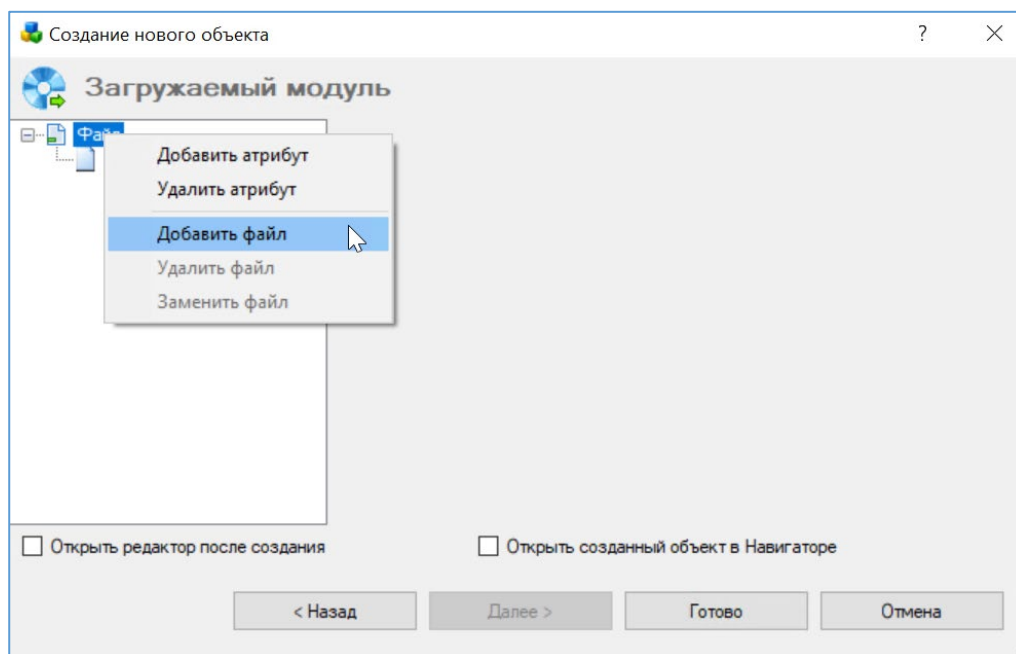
Создание нового объекта

?

Загружаемый модуль

Файл

Добавить атрибут
Удалить атрибут
Добавить файл
Удалить файл
Заменить файл

Открыть редактор после создания

Открыть созданный объект в Навигаторе

< Назад

Далее >

Готово

Отмена